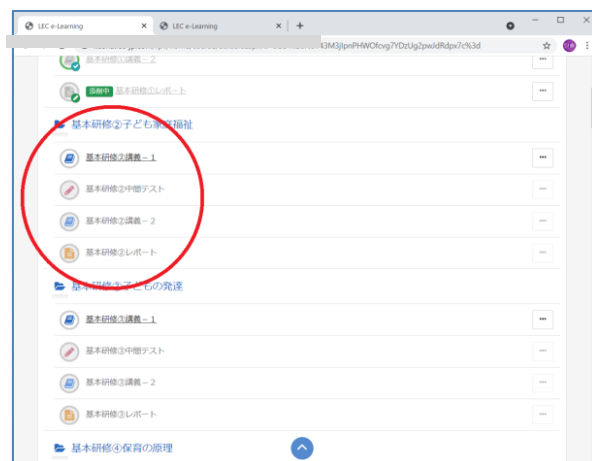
LEC e-Learning
LEC e-Learning
+
43M3jlpnPHWOfcvg7YDzUg2pwJdRdpx7c%3d
基本研修①講義－２
添削中 基本研修①レポート
基本研修②子ども家庭福祉
基本研修②講義－１
基本研修②中間テスト
基本研修②講義－２
基本研修②レポート
基本研修③子どもの発達
基本研修③講義－１
基本研修③中間テスト
基本研修③講義－２
基本研修③レポート
基本研修④保育の原理